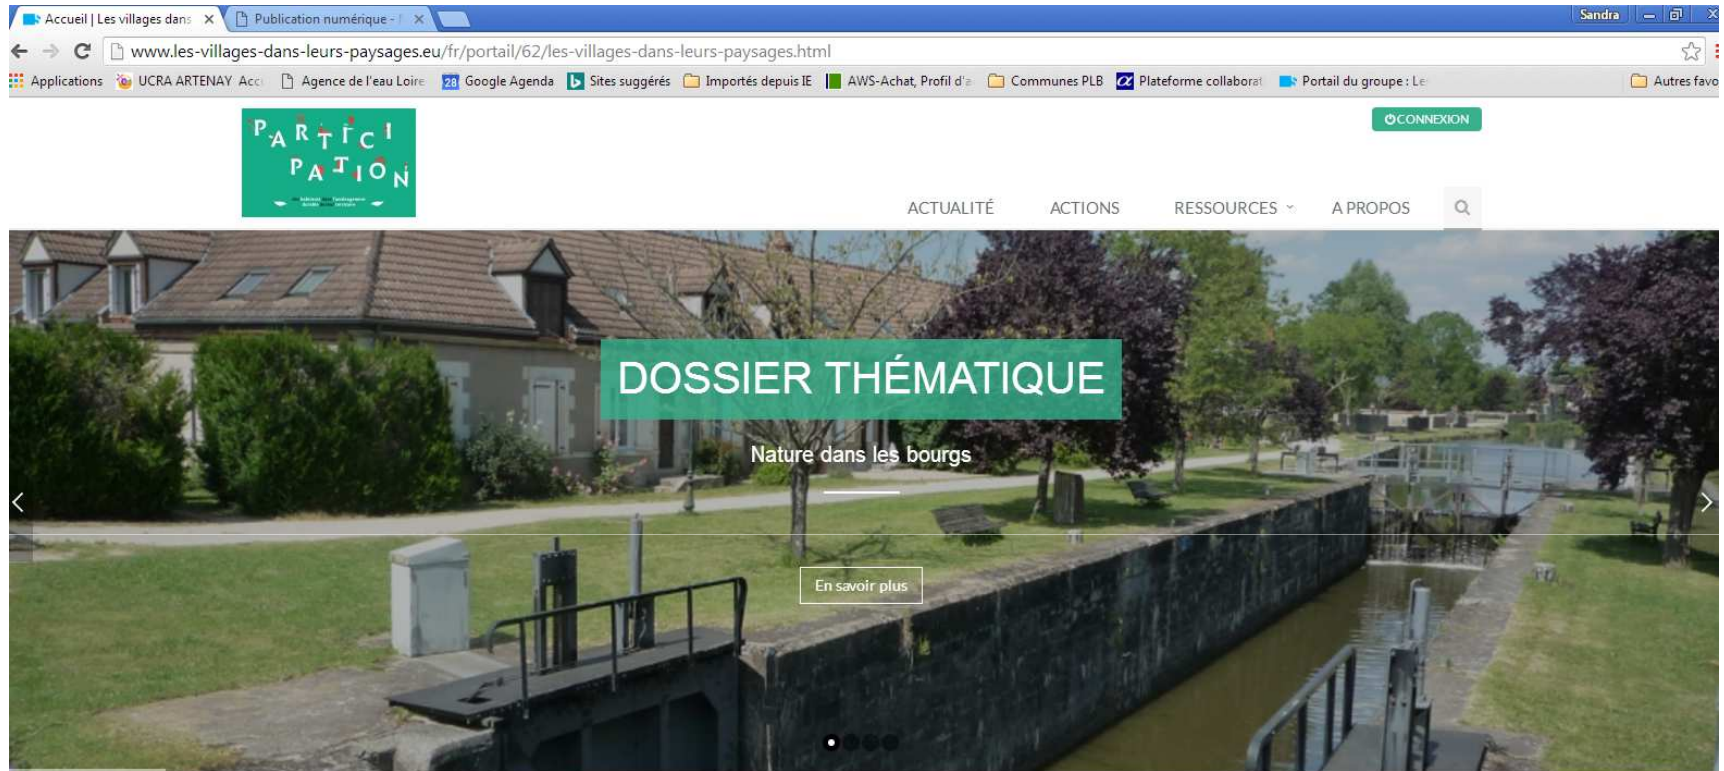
Accueil | Les villages dans ✕ Publication numérique - ✕

Sandra

www.les-villages-dans-leurs-paysages.eu/fr/portail/62/les-villages-dans-leurs-paysages.html

Applications UCRA ARTENAY Acc Agence de l'eau Loire Google Agenda Sites suggérés Importés depuis IE AWS-Achat, Profil d'a Communes PLB Plateforme collaborat Portail du groupe : Le Autres favo

PARTICIPATION

CONNEXION

ACTUALITÉ ACTIONS RESSOURCES A PROPOS

DOSSIER THÉMATIQUE

Nature dans les bourgs

En savoir plus